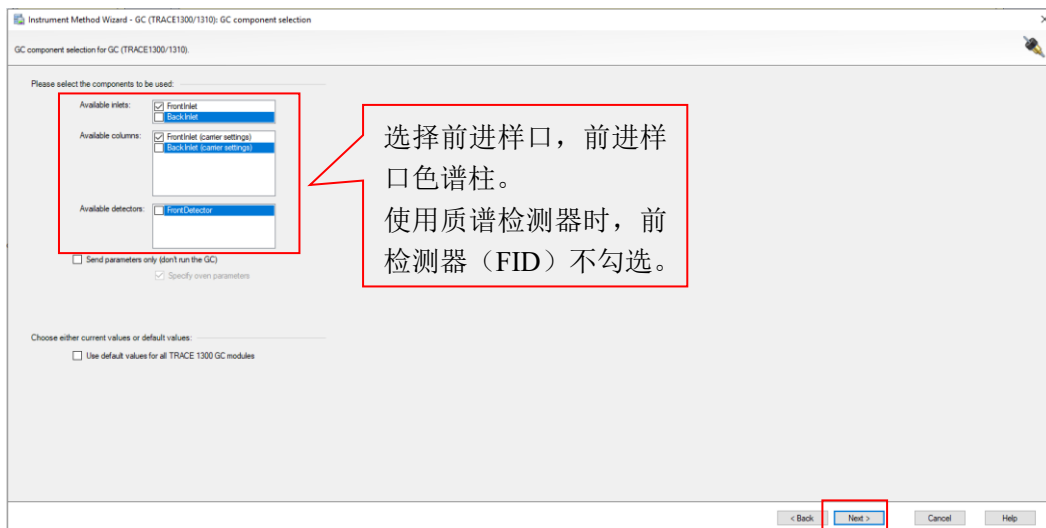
Instrument Method Wizard - GC (TRACE1300/1310): GC component selection

GC component selection for GC (TRACE1300/1310).

Please select the components to be used:

Available inlets:
☑ FrontInlet
☐ BackInlet

Available columns:
☑ FrontInlet (carrier settings)
☐ BackInlet (carrier settings)

Available detectors:
☐ FrontDetector

☐ Send parameters only (don't run the GC)

☑ Specify oven parameters

选择前进样口，前进样口色谱柱。
使用质谱检测器时，前检测器（FID）不勾选。

Choose either current values or default values:

☐ Use default values for all TRACE 1300 GC modules

< Back
Next >
Cancel
Help